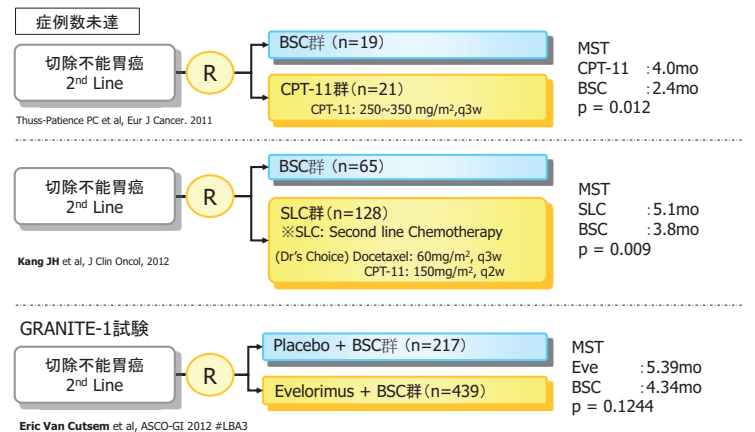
症例数未達

切除不能胃癌
2nd Line

R

BSC群（n=19）

CPT-11群（n=21）
CPT-11: 250~350 mg/m²,q3w

Thuss-Patience PC et al, Eur J Cancer. 2011

MST
CPT-11 : 4.0mo
BSC : 2.4mo
p = 0.012

切除不能胃癌
2nd Line

R

BSC群（n=65）

SLC群（n=128）
※SLC: Second line Chemotherapy

(Dr's Choice) Docetaxel: 60mg/m², q3w
CPT-11: 150mg/m², q2w

Kang JH et al, J Clin Oncol, 2012

MST
SLC : 5.1mo
BSC : 3.8mo
p = 0.009

GRANITE-1試験

切除不能胃癌
2nd Line

R

Placebo + BSC群（n=217）

Evelorimus + BSC群（n=439）

Eric Van Cutsem et al, ASCO-GI 2012 #LBA3

MST
Eve : 5.39mo
BSC : 4.34mo
p = 0.1244